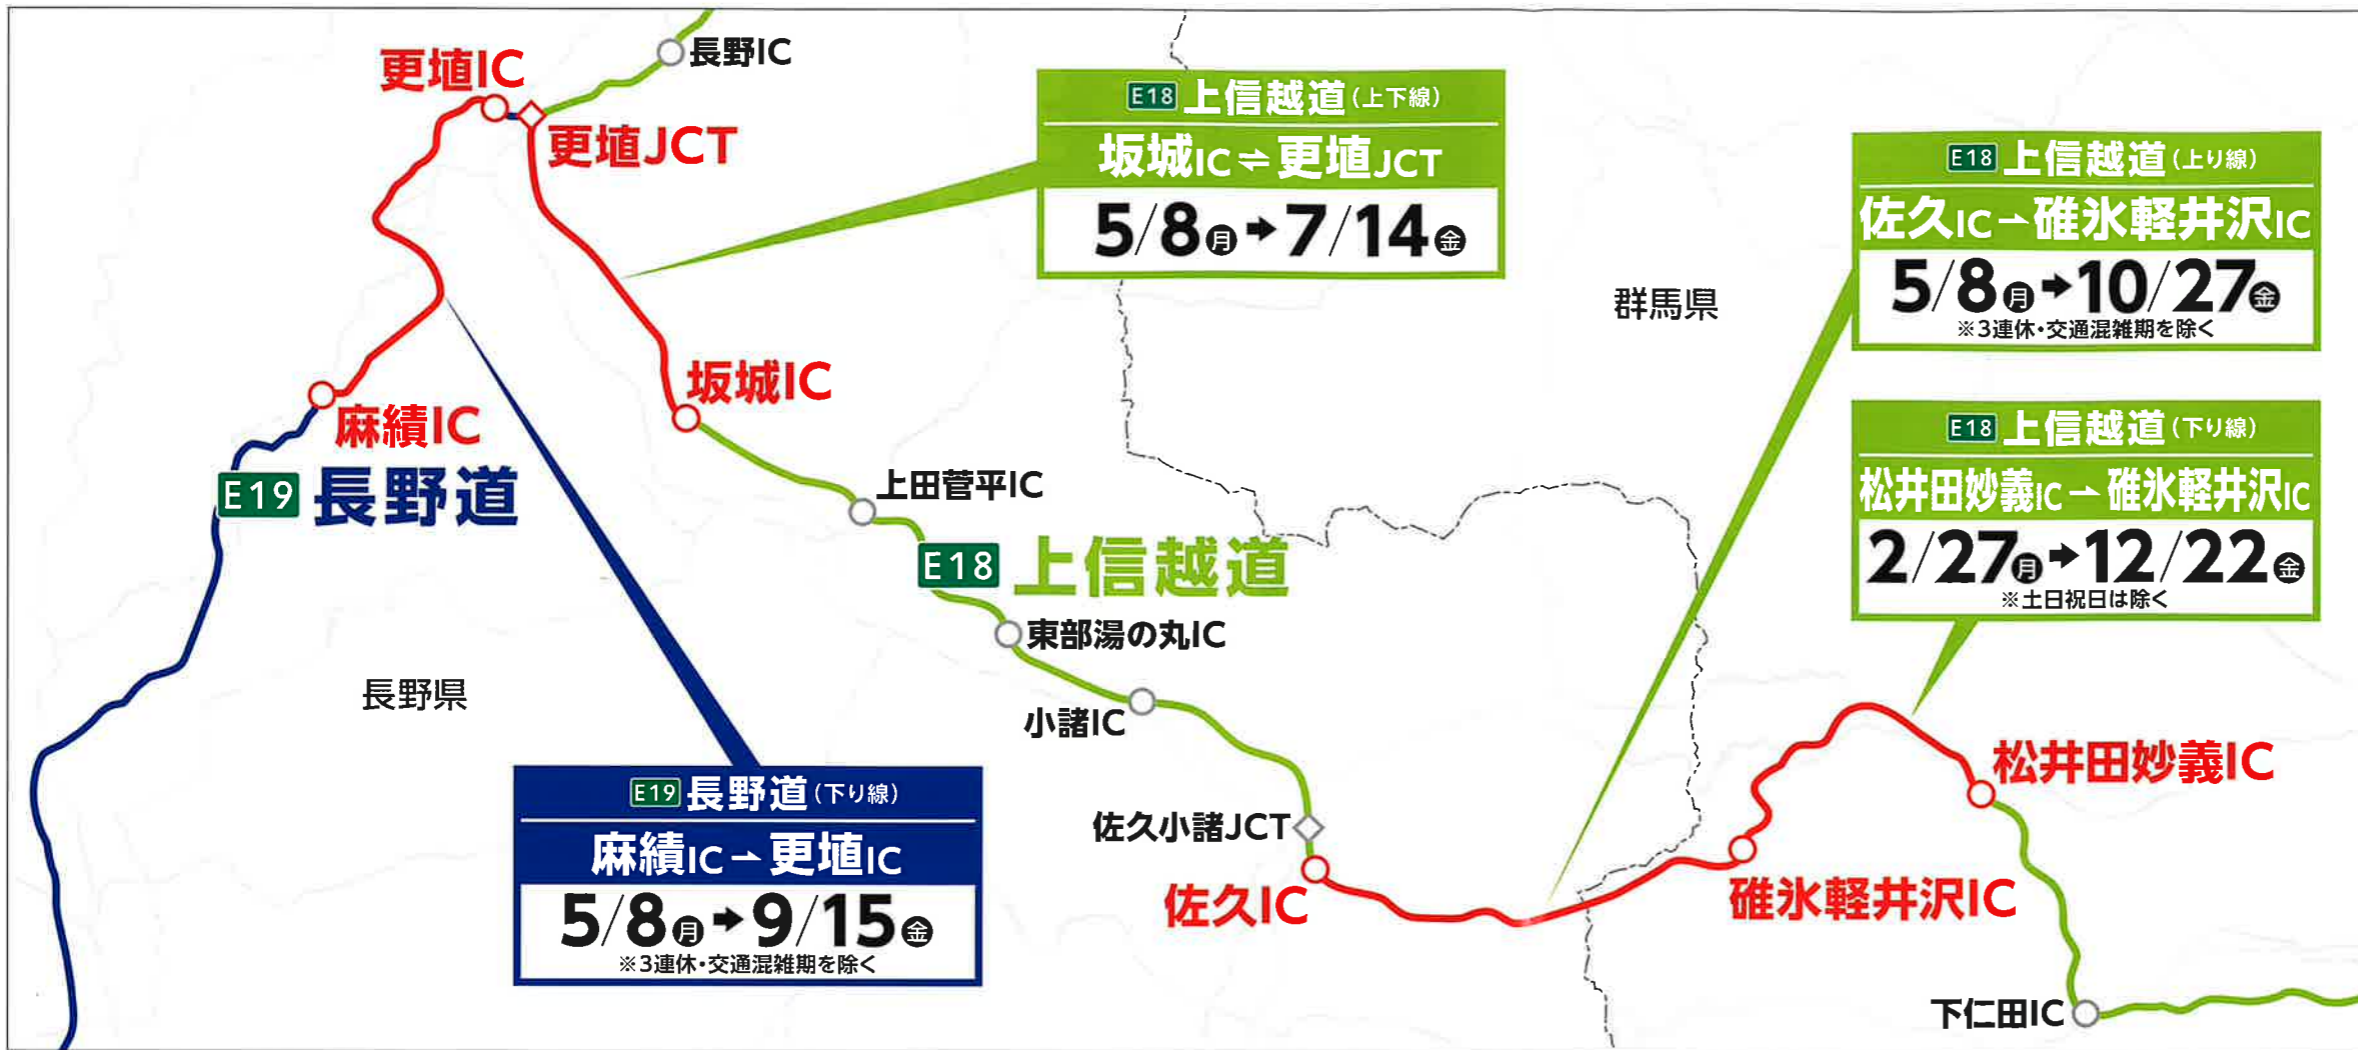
長野IC

更埴IC

更埴JCT

E18 上信越道（上下線）

坂城IC ⇌ 更埴JCT

5/8㊊ → 7/14㊎

E18 上信越道（上り線）

佐久IC → 碓氷軽井沢IC

5/8㊊ → 10/27㊎

※3連休・交通混雑期を除く

群馬県

坂城IC

麻績IC

E19 長野道

上田菅平IC

E18 上信越道

E18 上信越道（下り線）

松井田妙義IC → 碓氷軽井沢IC

2/27㊊ → 12/22㊎

※土日祝日は除く

東部湯の丸IC

長野県

小諸IC

E19 長野道（下り線）

麻績IC → 更埴IC

5/8㊊ → 9/15㊎

※3連休・交通混雑期を除く

佐久小諸JCT

佐久IC

松井田妙義IC

碓氷軽井沢IC

下仁田IC